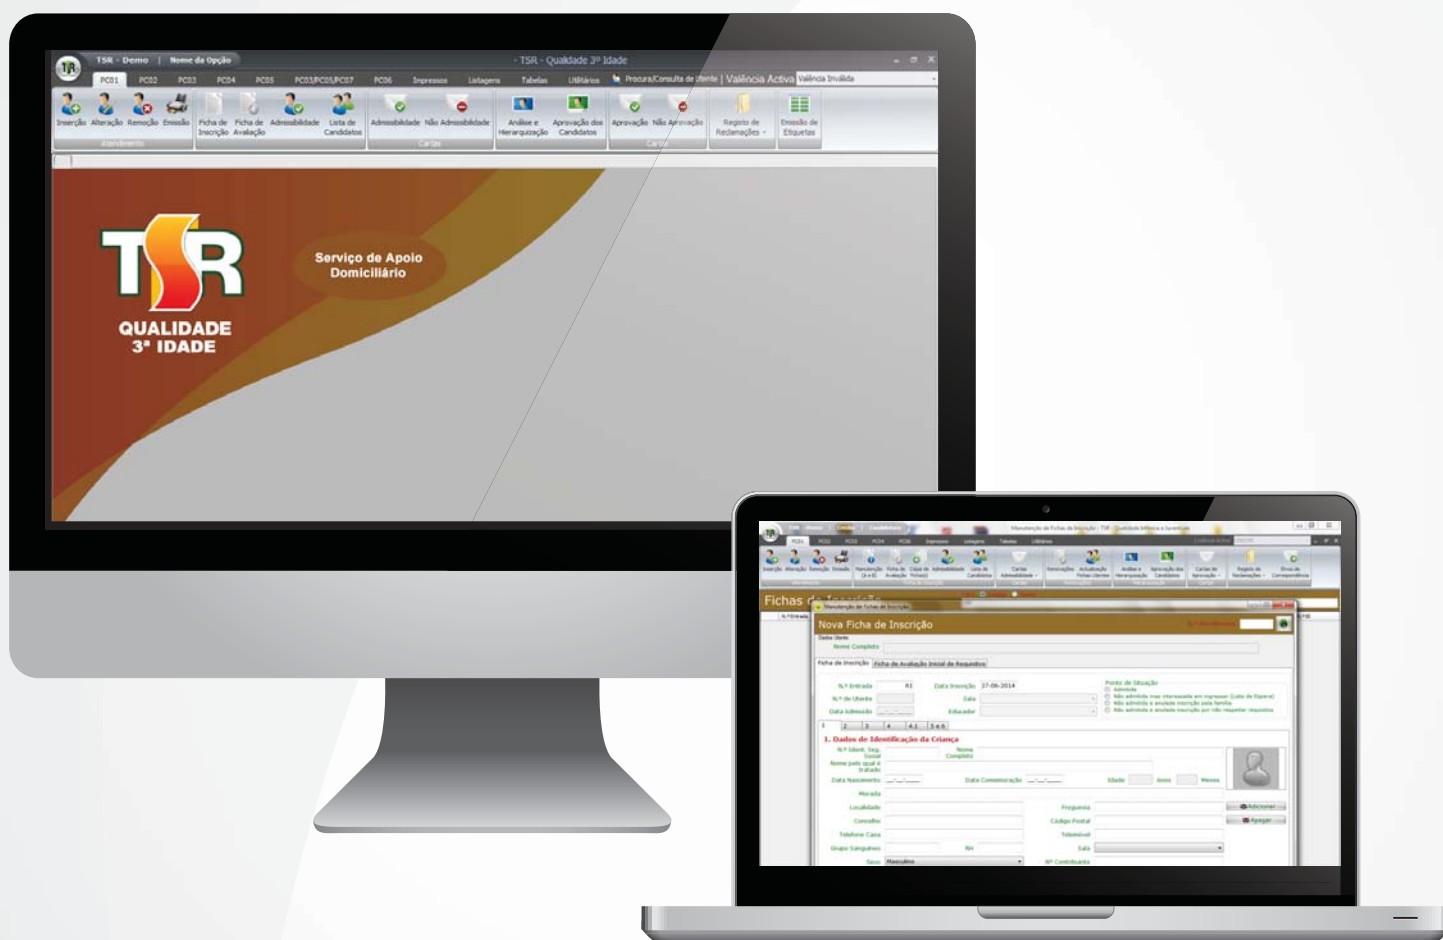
TSR - Demo | Nome da Opção

- TSR - Qualidade 3ª Idade

PC01 PC02 PC03 PC04 PC05 PC03/PC05/PC07 PC06 Impressos Listagens Tabelas Utilitários

Procura/Consulta de Utente | Valência Activa Valência Inválida

Inserção Alteração Remoção Emissão Ficha de Inscrição Ficha de Avaliação Admissibilidade Lista de Candidatos Admissibilidade Não Admissibilidade Análise e Hierarquização Aprovação dos Candidatos Aprovação Não Aprovação Registo de Reclamações Emissão de Etiquetas

Atendimento Cartas Cartas

TSR
QUALIDADE
3ª IDADE

Serviço de Apoio Domiciliário

Manutenção de Fichas de Inscrição - TSR - Qualidade Infância e Juventude

Fichas de Inscrição

Nova Ficha de Inscrição

Dados Utente
Nome Completo

Ficha de Inscrição Ficha de Avaliação Inicial de Requisitos

Nº Entrada 61 Data Inscrição 27-06-2014
Nº de Utente Sala
Data Admissão Educador

Ponto de Situação
Admitida
Não admitida mas interessada em ingressar (Lista de Espera)
Não admitida e anulada inscrição pela família
Não admitida e anulada inscrição por não respeitar requisitos

1 2 3 4 4.1 5 e 6

1. Dados de Identificação da Criança

Nº Ident. Seg. Social
Nome Completo
Nome pelo qual é tratado
Data Nascimento Data Comemoração Idade Anos Meses
Morada
Localidade Freguesia
Concelho Código Postal
Telefone Casa Telemóvel
Grupo Sanguíneo RH Sala
Sexo Masculino Nº Contribuinte

Adicionar
Apagar